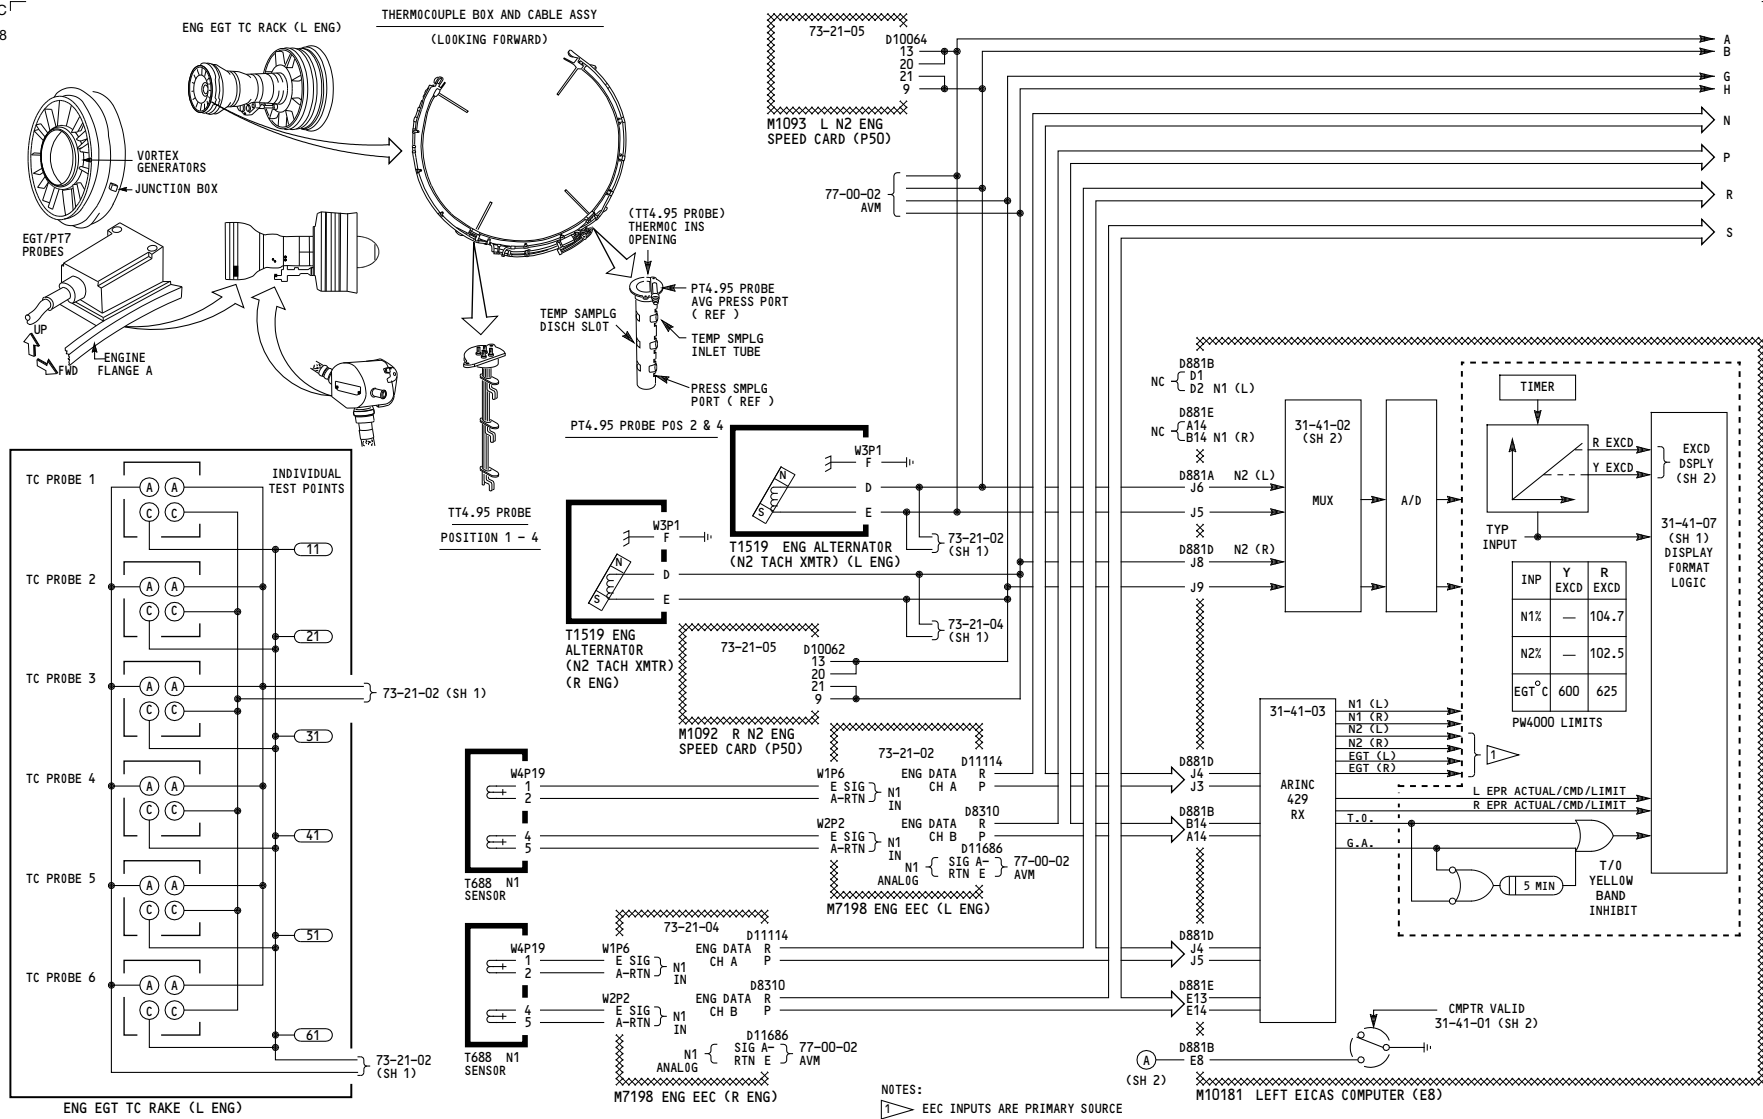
C
8

ENG EGT TC RACK (L ENG)

THERMOCOUPLE BOX AND CABLE ASSY

(LOOKING FORWARD)

VORTEX GENERATORS

JUNCTION BOX

EGT/PT7 PROBES

UP

FWD

ENGINE FLANGE A

(TT4.95 PROBE) THERMOC INS OPENING

PT4.95 PROBE AVG PRESS PORT ( REF )

TEMP SAMPLG DISCH SLOT

TEMP SMPLG INLET TUBE

PRESS SMPLG PORT ( REF )

PT4.95 PROBE POS 2 & 4

TT4.95 PROBE

POSITION 1 - 4

73-21-05
D10064
13
20
21
9
M1093 L N2 ENG SPEED CARD (P50)

A
B
G
H
N
P
R
S

77-00-02
AVM

INDIVIDUAL TEST POINTS

TC PROBE 1
A A
C C
11

TC PROBE 2
A A
C C
21

TC PROBE 3
A A
C C
73-21-02 (SH 1)
31

TC PROBE 4
A A
C C
41

TC PROBE 5
A A
C C
51

TC PROBE 6
A A
C C
61

73-21-02
(SH 1)

ENG EGT TC RAKE (L ENG)

W3P1
F
D
E
N
S
T1519 ENG ALTERNATOR (N2 TACH XMTR) (L ENG)
73-21-02
(SH 1)

W3P1
F
D
E
N
S
T1519 ENG ALTERNATOR (N2 TACH XMTR) (R ENG)
73-21-04
(SH 1)

73-21-05
D10062
13
20
21
9
M1092 R N2 ENG SPEED CARD (P50)

W4P19
1
2
4
5
T688 N1 SENSOR

W1P6
E SIG
A-RTN
N1 IN
W2P2
E SIG
A-RTN
N1 IN
73-21-02
ENG DATA CH A
D11114
R
P
ENG DATA CH B
D8310
R
P
D11686
N1 ANALOG
SIG A-
RTN E
77-00-02
AVM
M7198 ENG EEC (L ENG)

W4P19
1
2
4
5
T688 N1 SENSOR

W1P6
E SIG
A-RTN
N1 IN
W2P2
E SIG
A-RTN
N1 IN
73-21-04
ENG DATA CH A
D11114
R
P
ENG DATA CH B
D8310
R
P
D11686
N1 ANALOG
SIG A-
RTN E
77-00-02
AVM
M7198 ENG EEC (R ENG)

NC
D881B
D1
D2 N1 (L)
NC
D881E
A14
B14 N1 (R)
D881A N2 (L)
J6
J5
D881D N2 (R)
J8
J9

31-41-02
(SH 2)
MUX
A/D

TIMER
R EXCD
Y EXCD
EXCD DSPLY (SH 2)
TYP INPUT
31-41-07 (SH 1) DISPLAY FORMAT LOGIC

| INP | Y EXCD | R EXCD |
|---|---|---|
| N1% | — | 104.7 |
| N2% | — | 102.5 |
| EGT°C | 600 | 625 |

PW4000 LIMITS

D881D
J4
J3
D881B
B14
A14

31-41-03
ARINC 429 RX

N1 (L)
N1 (R)
N2 (L)
N2 (R)
EGT (L)
EGT (R)
1

L EPR ACTUAL/CMD/LIMIT
R EPR ACTUAL/CMD/LIMIT
T.O.
G.A.
5 MIN
T/O YELLOW BAND INHIBIT

D881D
J4
J5
D881E
E13
E14

CMPTR VALID
31-41-01 (SH 2)

A
(SH 2)
D881B
E8

M10181 LEFT EICAS COMPUTER (E8)

NOTES:
1 EEC INPUTS ARE PRIMARY SOURCE